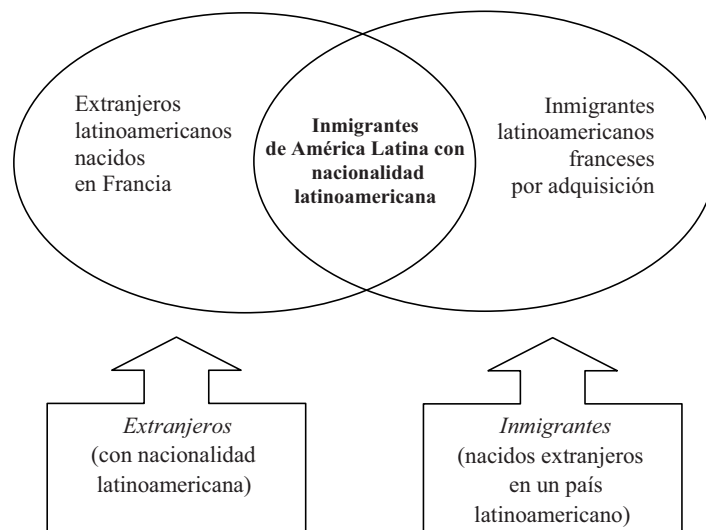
Extranjeros latinoamericanos nacidos en Francia

**Inmigrantes de América Latina con nacionalidad latinoamericana**

Inmigrantes latinoamericanos franceses por adquisición

*Extranjeros*
(con nacionalidad latinoamericana)

*Inmigrantes*
(nacidos extranjeros en un país latinoamericano)